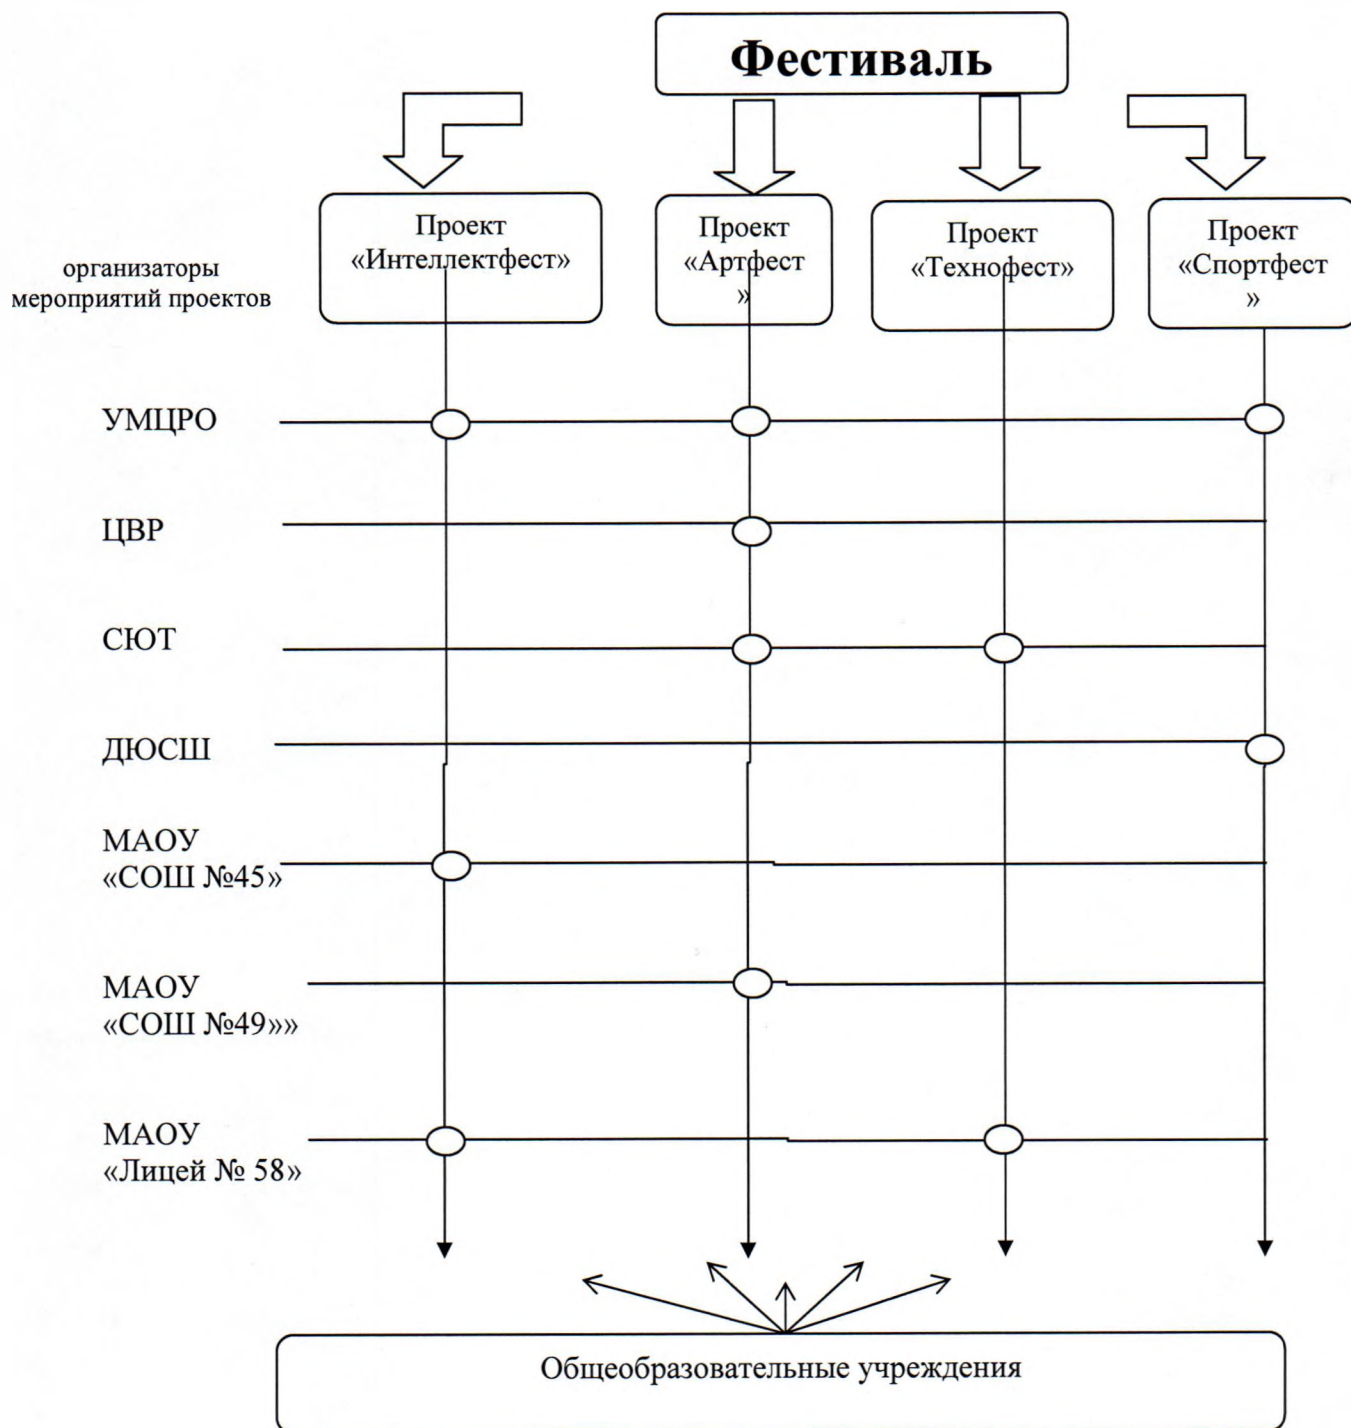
Фестиваль

Проект «Интеллектфест»

Проект «Артфест »

Проект «Технофест»

Проект «Спортфест »

организаторы мероприятий проектов

УМЦРО

ЦВР

СЮТ

ДЮСШ

МАОУ «СОШ №45»

МАОУ «СОШ №49»»

МАОУ «Лицей № 58»

Общеобразовательные учреждения